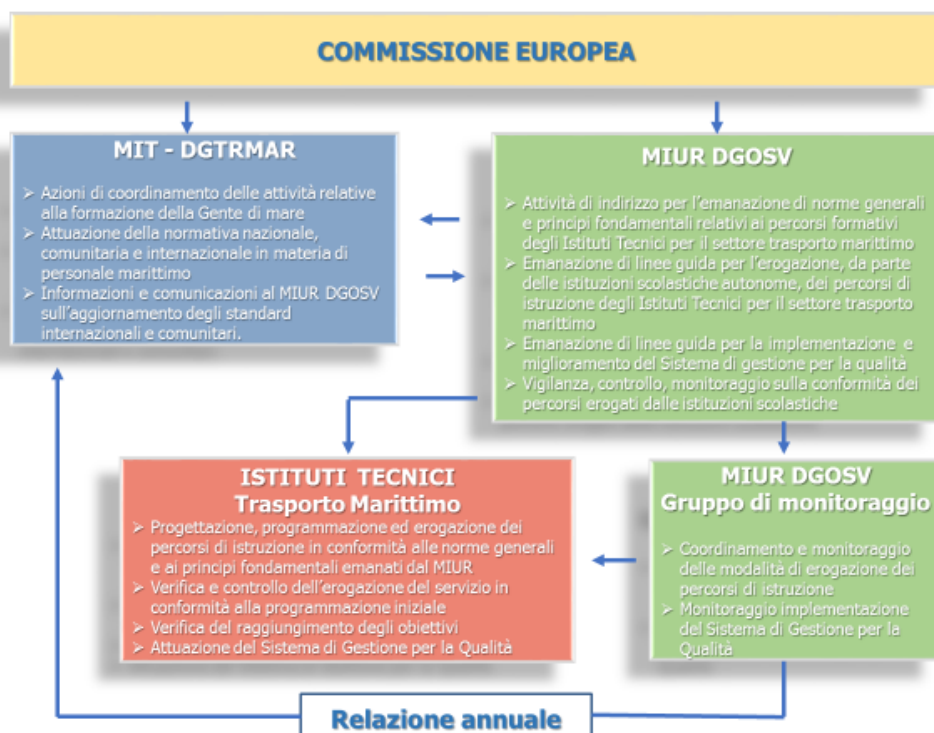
COMMISSIONE EUROPEA

MIT - DGTRMAR

➢ Azioni di coordinamento delle attività relative alla formazione della Gente di mare
➢ Attuazione della normativa nazionale, comunitaria e internazionale in materia di personale marittimo
➢ Informazioni e comunicazioni al MIUR DGOSV sull'aggiornamento degli standard internazionali e comunitari.

MIUR DGOSV

➢ Attività di indirizzo per l'emanazione di norme generali e principi fondamentali relativi ai percorsi formativi degli Istituti Tecnici per il settore trasporto marittimo
➢ Emanazione di linee guida per l'erogazione, da parte delle istituzioni scolastiche autonome, dei percorsi di istruzione degli Istituti Tecnici per il settore trasporto marittimo
➢ Emanazione di linee guida per la implementazione e miglioramento del Sistema di gestione per la qualità
➢ Vigilanza, controllo, monitoraggio sulla conformità dei percorsi erogati dalle istituzioni scolastiche

ISTITUTI TECNICI
Trasporto Marittimo

➢ Progettazione, programmazione ed erogazione dei percorsi di istruzione in conformità alle norme generali e ai principi fondamentali emanati dal MIUR
➢ Verifica e controllo dell'erogazione del servizio in conformità alla programmazione iniziale
➢ Verifica del raggiungimento degli obiettivi
➢ Attuazione del Sistema di Gestione per la Qualità

MIUR DGOSV
Gruppo di monitoraggio

➢ Coordinamento e monitoraggio delle modalità di erogazione dei percorsi di istruzione
➢ Monitoraggio implementazione del Sistema di Gestione per la Qualità

Relazione annuale